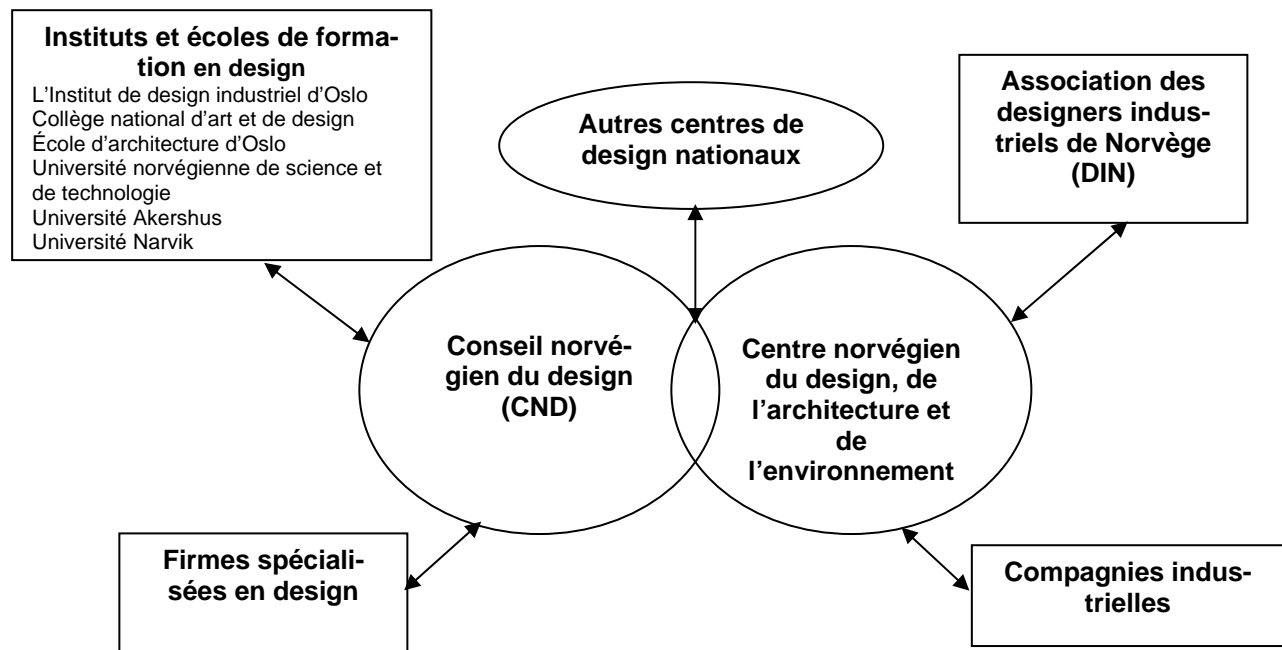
Instituts et écoles de formation en design
L'Institut de design industriel d'Oslo
Collège national d'art et de design
École d'architecture d'Oslo
Université norvégienne de science et de technologie
Université Akershus
Université Narvik

Autres centres de design nationaux

Association des designers industriels de Norvège (DIN)

Conseil norvégien du design (CND)

Centre norvégien du design, de l'architecture et de l'environnement

Firmes spécialisées en design

Compagnies industrielles